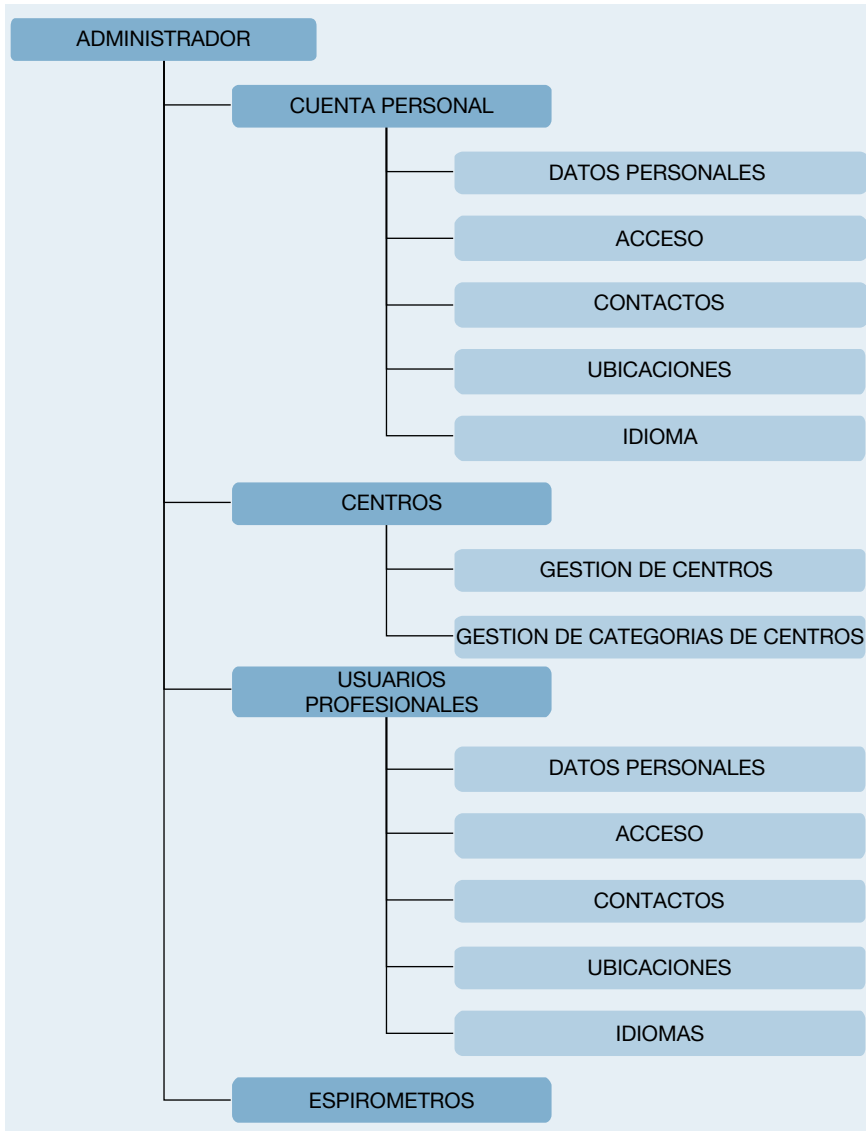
ADMINISTRADOR

CUENTA PERSONAL

DATOS PERSONALES

ACCESO

CONTACTOS

UBICACIONES

IDIOMA

CENTROS

GESTION DE CENTROS

GESTION DE CATEGORIAS DE CENTROS

USUARIOS PROFESIONALES

DATOS PERSONALES

ACCESO

CONTACTOS

UBICACIONES

IDIOMAS

ESPIROMETROS